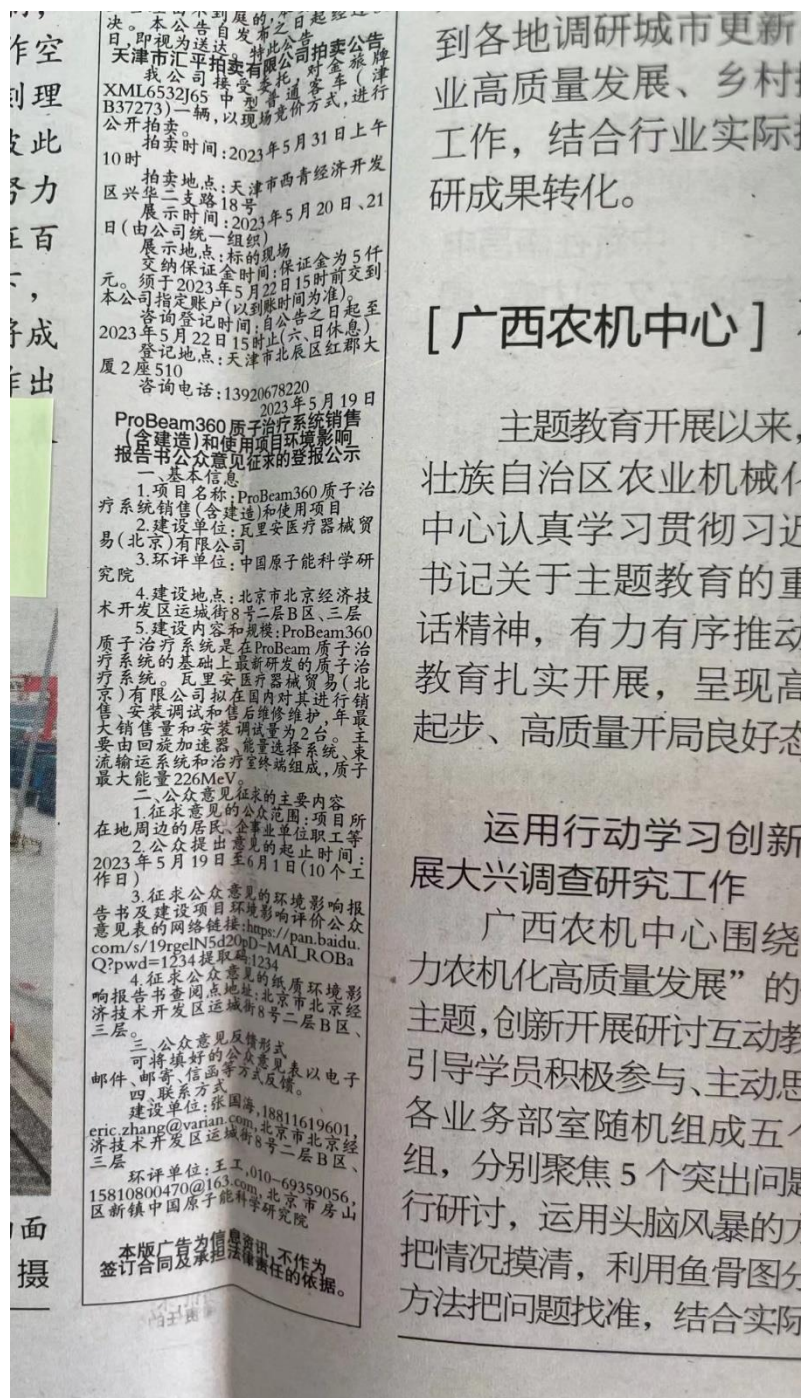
，
作空
到理
皮此
务力
王百
，
将成
乍出

面
摄

决。本公告自发布之日起经过 日，即视为送达。特此公告
天津市汇平拍卖有限公司拍卖公告
我公司接受委托，对金旅牌XML6532J65中型普通客车（津B37273）一辆，以现场竞价方式，进行公开拍卖。
拍卖时间：2023年5月31日上午10时
拍卖地点：天津市西青经济开发区兴华二支路18号
展示时间：2023年5月20日、21日（由公司统一组织）
展示地点：标的现场
交纳保证金时间：保证金为5仟元。须于2023年5月22日15时前交到本公司指定账户（以到账时间为准）。
咨询登记时间：自公告之日起至2023年5月22日15时止（六、日休息）
登记地点：天津市北辰区红郡大厦2座510
咨询电话：13920678220
2023年5月19日

ProBeam360质子治疗系统销售（含建造）和使用项目环境影响报告书公众意见征求的登报公示
一、基本信息
1.项目名称：ProBeam360质子治疗系统销售（含建造）和使用项目
2.建设单位：瓦里安医疗器械贸易（北京）有限公司
3.环评单位：中国原子能科学研究院
4.建设地点：北京市北京经济技术开发区运城街8号二层B区、三层
5.建设内容和规模：ProBeam360质子治疗系统是在ProBeam质子治疗系统的基础上最新研发的质子治疗系统。瓦里安医疗器械贸易（北京）有限公司拟在国内对其进行销售、安装调试和售后维修维护，年最大销售量和安装调试量为2台。主要由回旋加速器、能量选择系统、束流输运系统和治疗室终端组成，质子最大能量226MeV。
二、公众意见征求的主要内容
1.征求意见的公众范围：项目所在地周边的居民、企事业单位职工等
2.公众提出意见的起止时间：2023年5月19日至6月1日（10个工作日）
3.征求公众意见的环境影响报告书及建设项目环境影响评价公众意见表的网络链接：https://pan.baidu.com/s/19rgelN5d20pD-MAI_ROBa Q?pwd=1234提取码1234
4.征求公众意见的纸质环境影响报告书查阅点地址：北京市北京经济技术开发区运城街8号二层B区、三层。
三、公众意见反馈形式
可将填好的公众意见表以电子邮件、邮寄、信函等方式反馈。
四、联系方式
建设单位：张国涛，18811619601，eric.zhang@varian.com，北京市北京经济技术开发区运城街8号二层B区、三层
环评单位：王工，010-69359056，15810800470@163.com，北京市房山区新镇中国原子能科学研究院

本版广告为信息资讯，不作为签订合同及承担法律责任的依据。

到各地调研城市更新
业高质量发展、乡村
工作，结合行业实际
研成果转化。

[广西农机中心]

主题教育开展以来，
壮族自治区农业机械
中心认真学习贯彻习近
书记关于主题教育的重
话精神，有力有序推动
教育扎实开展，呈现高
起步、高质量开局良好态

运用行动学习创新
展大兴调查研究工作
广西农机中心围绕
力农机化高质量发展”的
主题，创新开展研讨互动教
引导学员积极参与、主动思
各业务部室随机组成五个
组，分别聚焦5个突出问题
行研讨，运用头脑风暴的方
把情况摸清，利用鱼骨图分
方法把问题找准，结合实际